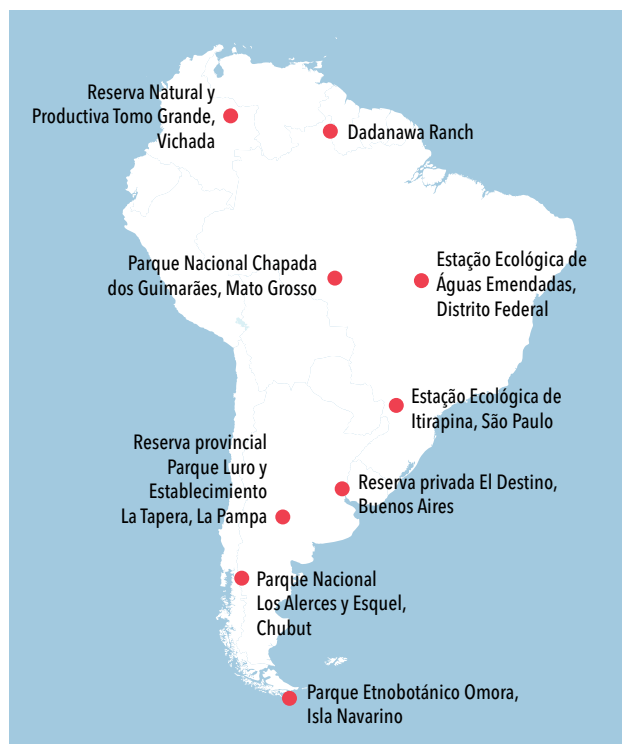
Reserva Natural y Productiva Tomo Grande, Vichada

Dadanawa Ranch

Parque Nacional Chapada dos Guimarães, Mato Grosso

Estação Ecológica de Águas Emendadas, Distrito Federal

Estação Ecológica de Itirapina, São Paulo

Reserva provincial Parque Luro y Establecimiento La Tapera, La Pampa

Reserva privada El Destino, Buenos Aires

Parque Nacional Los Alerces y Esquel, Chubut

Parque Etnobotánico Omora, Isla Navarino